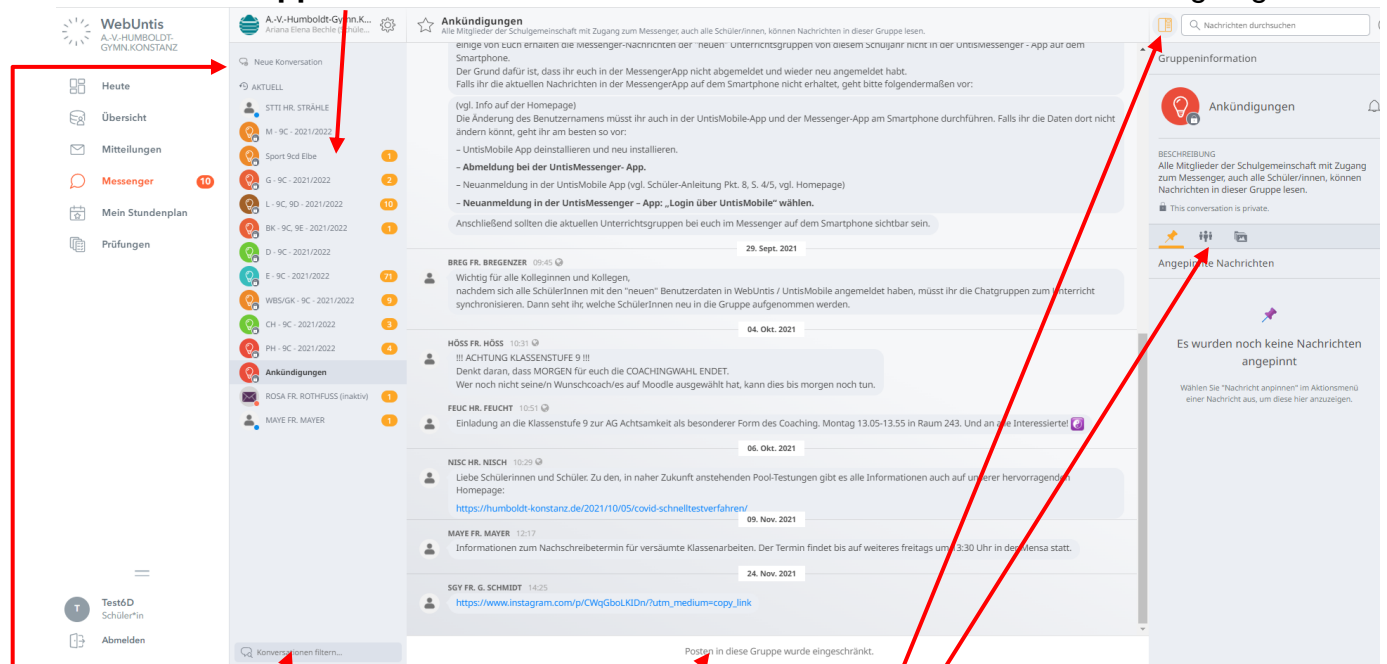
WebUntis
A.-V.-HUMBOLDT-GYMN.KONSTANZ

Heute
Übersicht
Mitteilungen
Messenger 10
Mein Stundenplan
Prüfungen

Test6D
Schüler*in
Abmelden

A.-V.-Humboldt-Gymn.K...
Ariana Elena Bechle (Schüle...

Neue Konversation
AKTUELL
STTI HR. STRÄHLE
M - 9C - 2021/2022
Sport 9cd Elbe 1
G - 9C - 2021/2022 2
L - 9C, 9D - 2021/2022 10
BK - 9C, 9E - 2021/2022 1
D - 9C - 2021/2022
E - 9C - 2021/2022 71
WBS/GK - 9C - 2021/2022 9
CH - 9C - 2021/2022 3
PH - 9C - 2021/2022 4
Ankündigungen
ROSA FR. ROTHFUSS (inaktiv) 1
MAYE FR. MAYER 1

Konversationen filtern...

Ankündigungen
Alle Mitglieder der Schulgemeinschaft mit Zugang zum Messenger, auch alle Schüler/innen, können Nachrichten in dieser Gruppe lesen.

einige von Euch erhalten die Messenger-Nachrichten der "neuen" Unterrichtsgruppen von diesem Schuljahr nicht in der UntisMessenger - App auf dem Smartphone.
Der Grund dafür ist, dass ihr euch in der MessengerApp nicht abgemeldet und wieder neu angemeldet habt.
Falls ihr die aktuellen Nachrichten in der MessengerApp auf dem Smartphone nicht erhaltet, geht bitte folgendermaßen vor:

(vgl. Info auf der Homepage)
Die Änderung des Benutzernamens müsst ihr auch in der UntisMobile-App und der Messenger-App am Smartphone durchführen. Falls ihr die Daten dort nicht ändern könnt, geht ihr am besten so vor:
– UntisMobile App deinstallieren und neu installieren.
– Abmeldung bei der UntisMessenger- App.
– Neuanmeldung in der UntisMobile App (vgl. Schüler-Anleitung Pkt. 8, S. 4/5, vgl. Homepage)
– Neuanmeldung in der UntisMessenger – App: „Login über UntisMobile" wählen.
Anschließend sollten die aktuellen Unterrichtsgruppen bei euch im Messenger auf dem Smartphone sichtbar sein.

29. Sept. 2021

BREG FR. BREGENZER 09:45
Wichtig für alle Kolleginnen und Kollegen,
nachdem sich alle SchülerInnen mit den "neuen" Benutzerdaten in WebUntis / UntisMobile angemeldet haben, müsst ihr die Chatgruppen zum Unterricht synchronisieren. Dann seht ihr, welche SchülerInnen neu in die Gruppe aufgenommen werden.

04. Okt. 2021

HÖSS FR. HÖSS 10:31
!!! ACHTUNG KLASSENSTUFE 9 !!!
Denkt daran, dass MORGEN für euch die COACHINGWAHL ENDET.
Wer noch nicht seine/n Wunschcoach/es auf Moodle ausgewählt hat, kann dies bis morgen noch tun.

FEUC HR. FEUCHT 10:51
Einladung an die Klassenstufe 9 zur AG Achtsamkeit als besonderer Form des Coaching. Montag 13.05-13.55 in Raum 243. Und an alle Interessierte!

06. Okt. 2021

NISC HR. NISCH 10:29
Liebe Schülerinnen und Schüler. Zu den, in naher Zukunft anstehenden Pool-Testungen gibt es alle Informationen auch auf unserer hervorragenden Homepage:
https://humboldt-konstanz.de/2021/10/05/covid-schnelltestverfahren/

09. Nov. 2021

MAYE FR. MAYER 12:17
Informationen zum Nachschreibetermin für versäumte Klassenarbeiten. Der Termin findet bis auf weiteres freitags um 13:30 Uhr in der Mensa statt.

24. Nov. 2021

SGY FR. G. SCHMIDT 14:25
https://www.instagram.com/p/CWqGboLKIDn/?utm_medium=copy_link

Posten in diese Gruppe wurde eingeschränkt.

Nachrichten durchsuchen
Gruppeninformation
Ankündigungen
BESCHREIBUNG
Alle Mitglieder der Schulgemeinschaft mit Zugang zum Messenger, auch alle Schüler/innen, können Nachrichten in dieser Gruppe lesen.
This conversation is private.
Angepinnte Nachrichten
Es wurden noch keine Nachrichten angepinnt
Wählen Sie "Nachricht anpinnen" im Aktionsmenü einer Nachricht aus, um diese hier anzuzeigen.